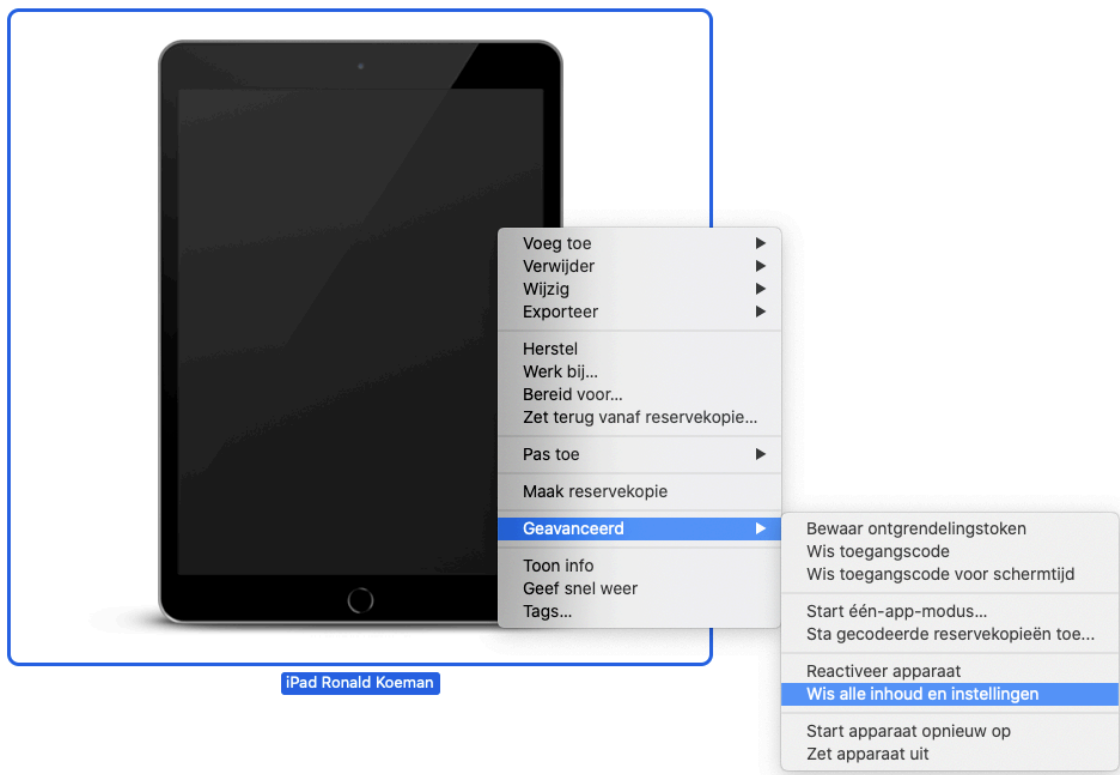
Voeg toe
Verwijder
Wijzig
Exporteer

Herstel
Werk bij...
Bereid voor...
Zet terug vanaf reservekopie...

Pas toe

Maak reservekopie

Geavanceerd

Toon info
Geef snel weer
Tags...

Bewaar ontgrendelingstoken
Wis toegangscode
Wis toegangscode voor schermtijd

Start één-app-modus...
Sta gecodeerde reservekopieën toe...

Reactiveer apparaat
Wis alle inhoud en instellingen

Start apparaat opnieuw op
Zet apparaat uit

iPad Ronald Koeman